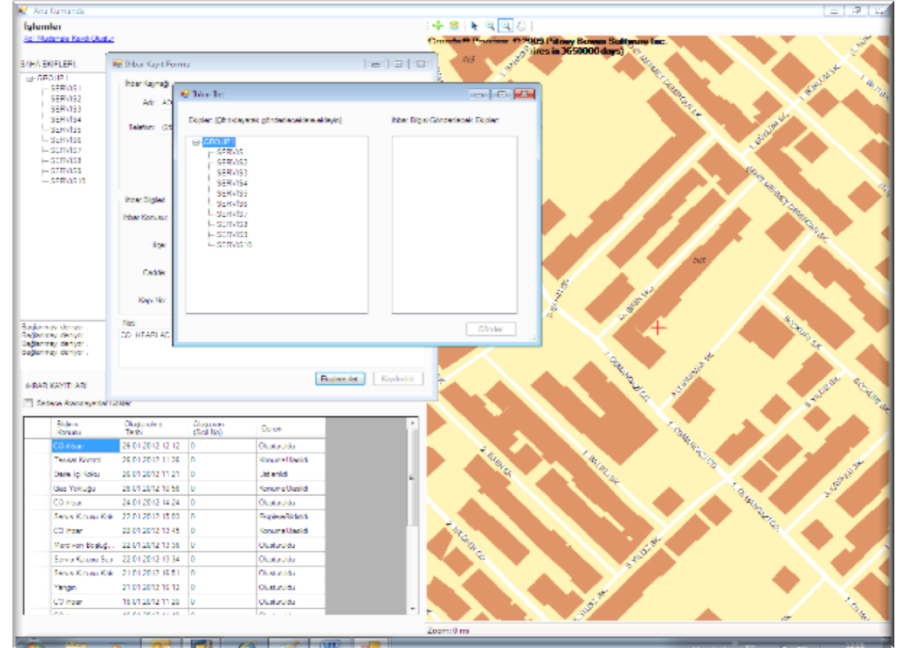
Ana Komanda

İşlemler
Acil Müdahale Kaydı Oluştur

EKİPLER
GROUP 1
SERVİS1
SERVİS2
SERVİS3
SERVİS4
SERVİS5
SERVİS6
SERVİS7
SERVİS8
SERVİS9
SERVİS10

Bağlanmaya deniyor...
Bağlanmaya deniyor...
Bağlanmaya deniyor...

İHBAR KAYITLARI
Sadece Aktif Kayıtlar Göster

İhbar Kayıt Formu
İhbar Kaynağı
Adı
Telefon
İhbar Bilgileri
İhbar Konusu
İlçe
Cadde
Kapı No
Not
CO İHBARI AC
Ekiplere İlet
Kaydet

Ekiler Seç
Ekipler (Çift tıklayarak gönderilecekler ekleyin)
İhbar Bilgisi Gönderilecek Ekipler
GROUP1
SERVİS1
SERVİS2
SERVİS3
SERVİS4
SERVİS5
SERVİS6
SERVİS7
SERVİS8
SERVİS9
SERVİS10
Gönder

| İhbar Konusu | Oluşturulma Tarihi | Gönderen (Seri No) | Durum |
|---|---|---|---|
| CO ihbar | 25.01.2012 12:12 | 0 | Oluşturuldu |
| Tesisat Kontrol | 25.01.2012 11:38 | 0 | Konuma Ulaşıldı |
| Ocak İçi Kaçak | 25.01.2012 11:21 | 0 | İletilendi |
| Gaz Kokusu | 24.01.2012 14:56 | 0 | Konuma Ulaşıldı |
| CO ihbar | 24.01.2012 14:24 | 0 | Oluşturuldu |
| Servis Kutusu Kaç | 23.01.2012 15:03 | 0 | Ekiplere İletildi |
| CO ihbar | 23.01.2012 13:45 | 0 | Konuma Ulaşıldı |
| Patlamalı boşluğu | 22.01.2012 12:36 | 0 | Oluşturuldu |
| Servis Kutusu Sor | 22.01.2012 13:34 | 0 | Oluşturuldu |
| Servis Kutusu Kaç | 21.01.2012 16:51 | 0 | Oluşturuldu |
| Yangın | 21.01.2012 16:12 | 0 | Oluşturuldu |
| CO ihbar | 19.01.2012 11:28 | 0 | Oluşturuldu |

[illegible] (c) 2009 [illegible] Software Inc.
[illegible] in 3650000 days)

Zoom: 9 m